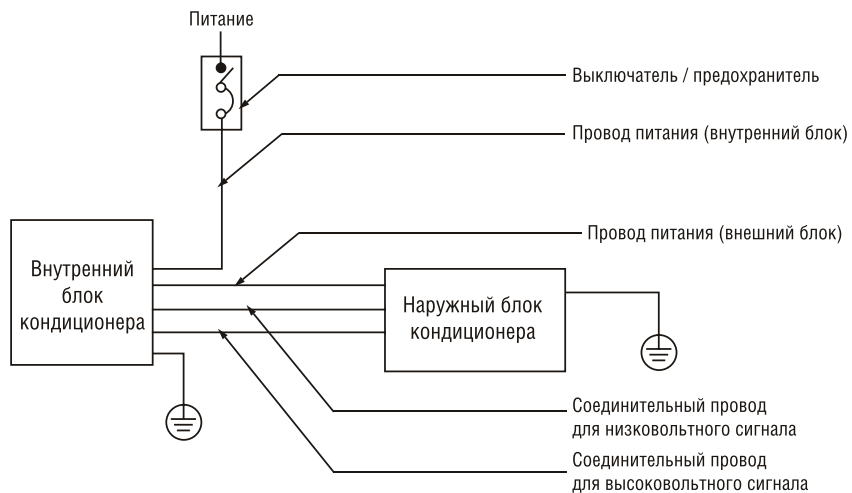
Питание

Выключатель / предохранитель

Провод питания (внутренний блок)

Провод питания (внешний блок)

Внутренний блок кондиционера

Наружный блок кондиционера

Соединительный провод для низковольтного сигнала

Соединительный провод для высоковольтного сигнала